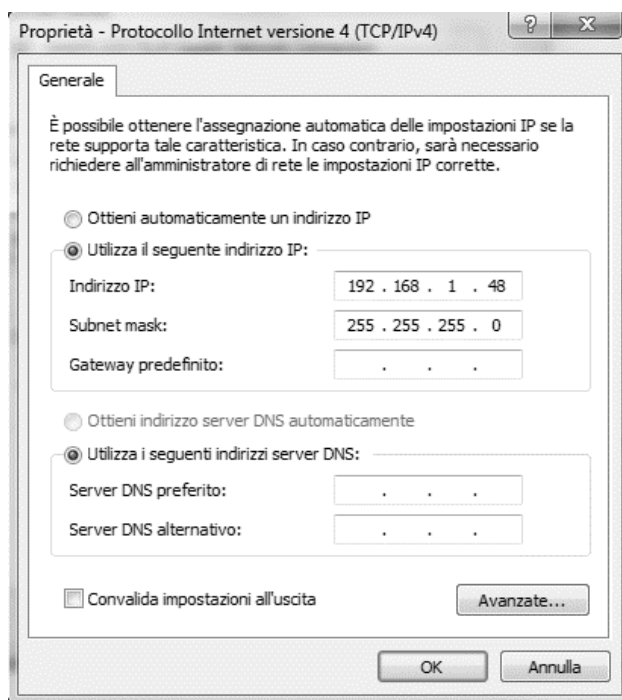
Proprietà - Protocollo Internet versione 4 (TCP/IPv4)

?

X

Generale

È possibile ottenere l'assegnazione automatica delle impostazioni IP se la rete supporta tale caratteristica. In caso contrario, sarà necessario richiedere all'amministratore di rete le impostazioni IP corrette.

Ottieni automaticamente un indirizzo IP

Utilizza il seguente indirizzo IP:

Indirizzo IP: 192 . 168 . 1 . 48

Subnet mask: 255 . 255 . 255 . 0

Gateway predefinito: . . .

Ottieni indirizzo server DNS automaticamente

Utilizza i seguenti indirizzi server DNS:

Server DNS preferito: . . .

Server DNS alternativo: . . .

Convalida impostazioni all'uscita

Avanzate...

OK

Annulla